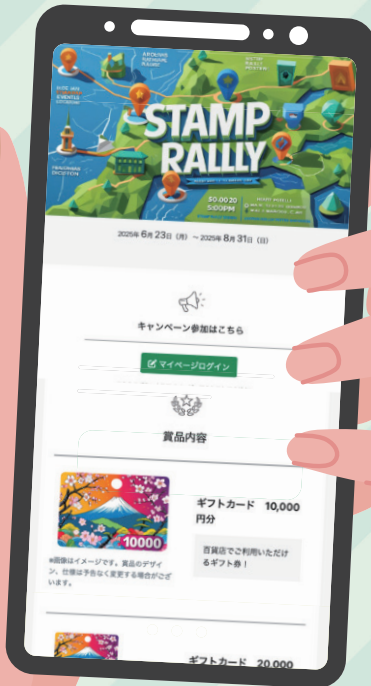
STAMP RALLLY

2025年 6月 23日（月）～ 2025年 8月 31日（日）

キャンペーン参加はこちら

マイページログイン

賞品内容

10000

ギフトカード 10,000円分

百貨店でご利用いただけるギフト券！

※画像はイメージです。賞品のデザイン、仕様は予告なく変更する場合がございます。

ギフトカード 20,000